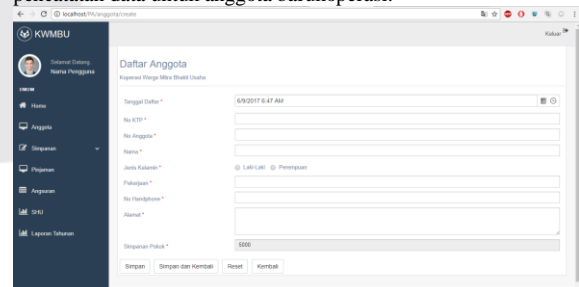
pengisian daftar untuk anggota baru koperasi.

localhost/PA/anggota/create

KWMBU

Keluar

Selamat Datang,
Nama Pengguna

MENU

Home

Anggota

Simpanan

Pinjaman

Angsuran

SHU

Laporan Tahunan

Daftar Anggota

Koperasi Warga Mitra Bhakti Usaha

Tanggal Daftar *

6/9/2017 6:47 AM

No KTP *

No Anggota *

Nama *

Jenis Kelamin *

Laki-Laki

Perempuan

Pekerjaan *

No Handphone *

Alamat *

Simpanan Pokok *

5000

Simpan

Simpan dan Kembali

Reset

Kembali